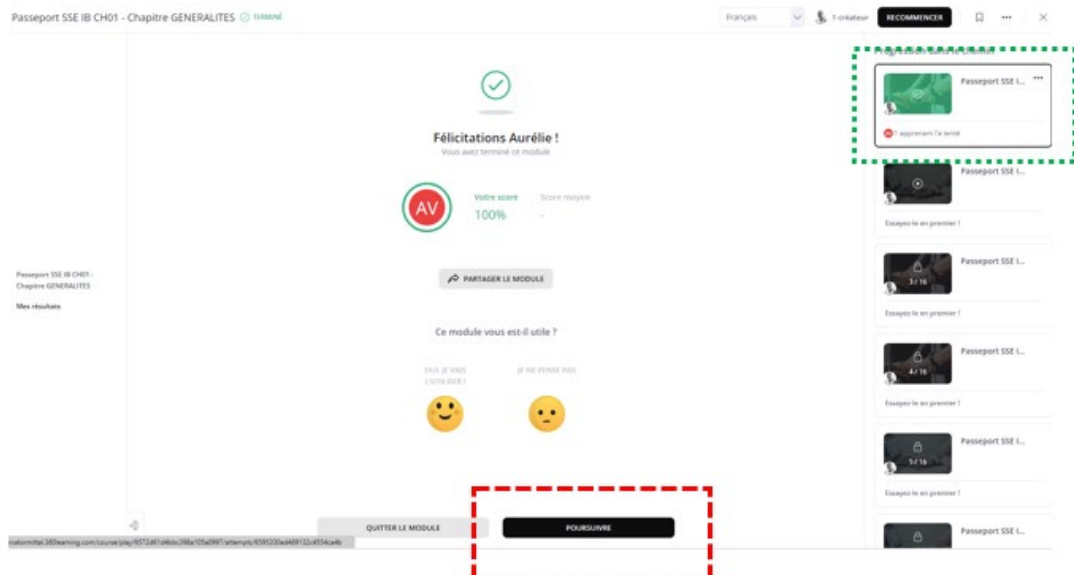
Passeport SSE IB CH01 - Chapitre GENERALITES TERMINÉ

Français

1 créateur

RECOMMENCER

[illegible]

Passeport SSE I...

1 apprenant l'a tenté

Passeport SSE I...

Essayez-le en premier !

Passeport SSE I...

3 / 16

Essayez-le en premier !

Passeport SSE I...

4 / 16

Essayez-le en premier !

Passeport SSE I...

5 / 16

Essayez-le en premier !

Passeport SSE I...

Félicitations Aurélie !

Vous avez terminé ce module

AV

Votre score

100%

Score moyen

-

PARTAGER LE MODULE

Ce module vous est-il utile ?

OUI, JE VAIS L'UTILISER !

JE NE PENSE PAS

Passeport SSE IB CH01 - Chapitre GENERALITES

Mes résultats

QUITTER LE MODULE

POURSUIVRE

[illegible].360learning.com/course/play/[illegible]/attempts/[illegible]